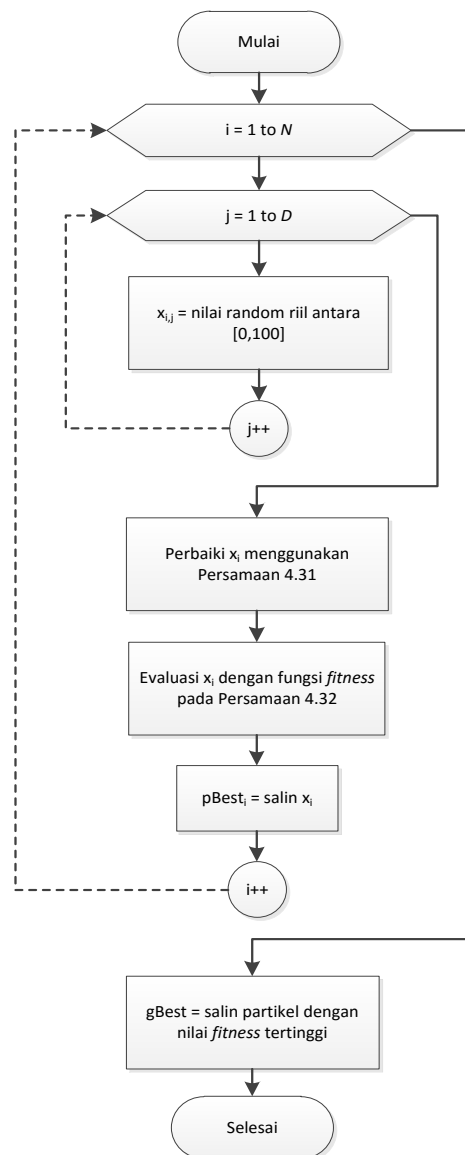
Mulai

i = 1 to *N*

j = 1 to *D*

$x_{i,j}$ = nilai random riil antara [0,100]

j++

Perbaiki $x_i$ menggunakan Persamaan 4.31

Evaluasi $x_i$ dengan fungsi *fitness* pada Persamaan 4.32

$pBest_i$ = salin $x_i$

i++

gBest = salin partikel dengan nilai *fitness* tertinggi

Selesai